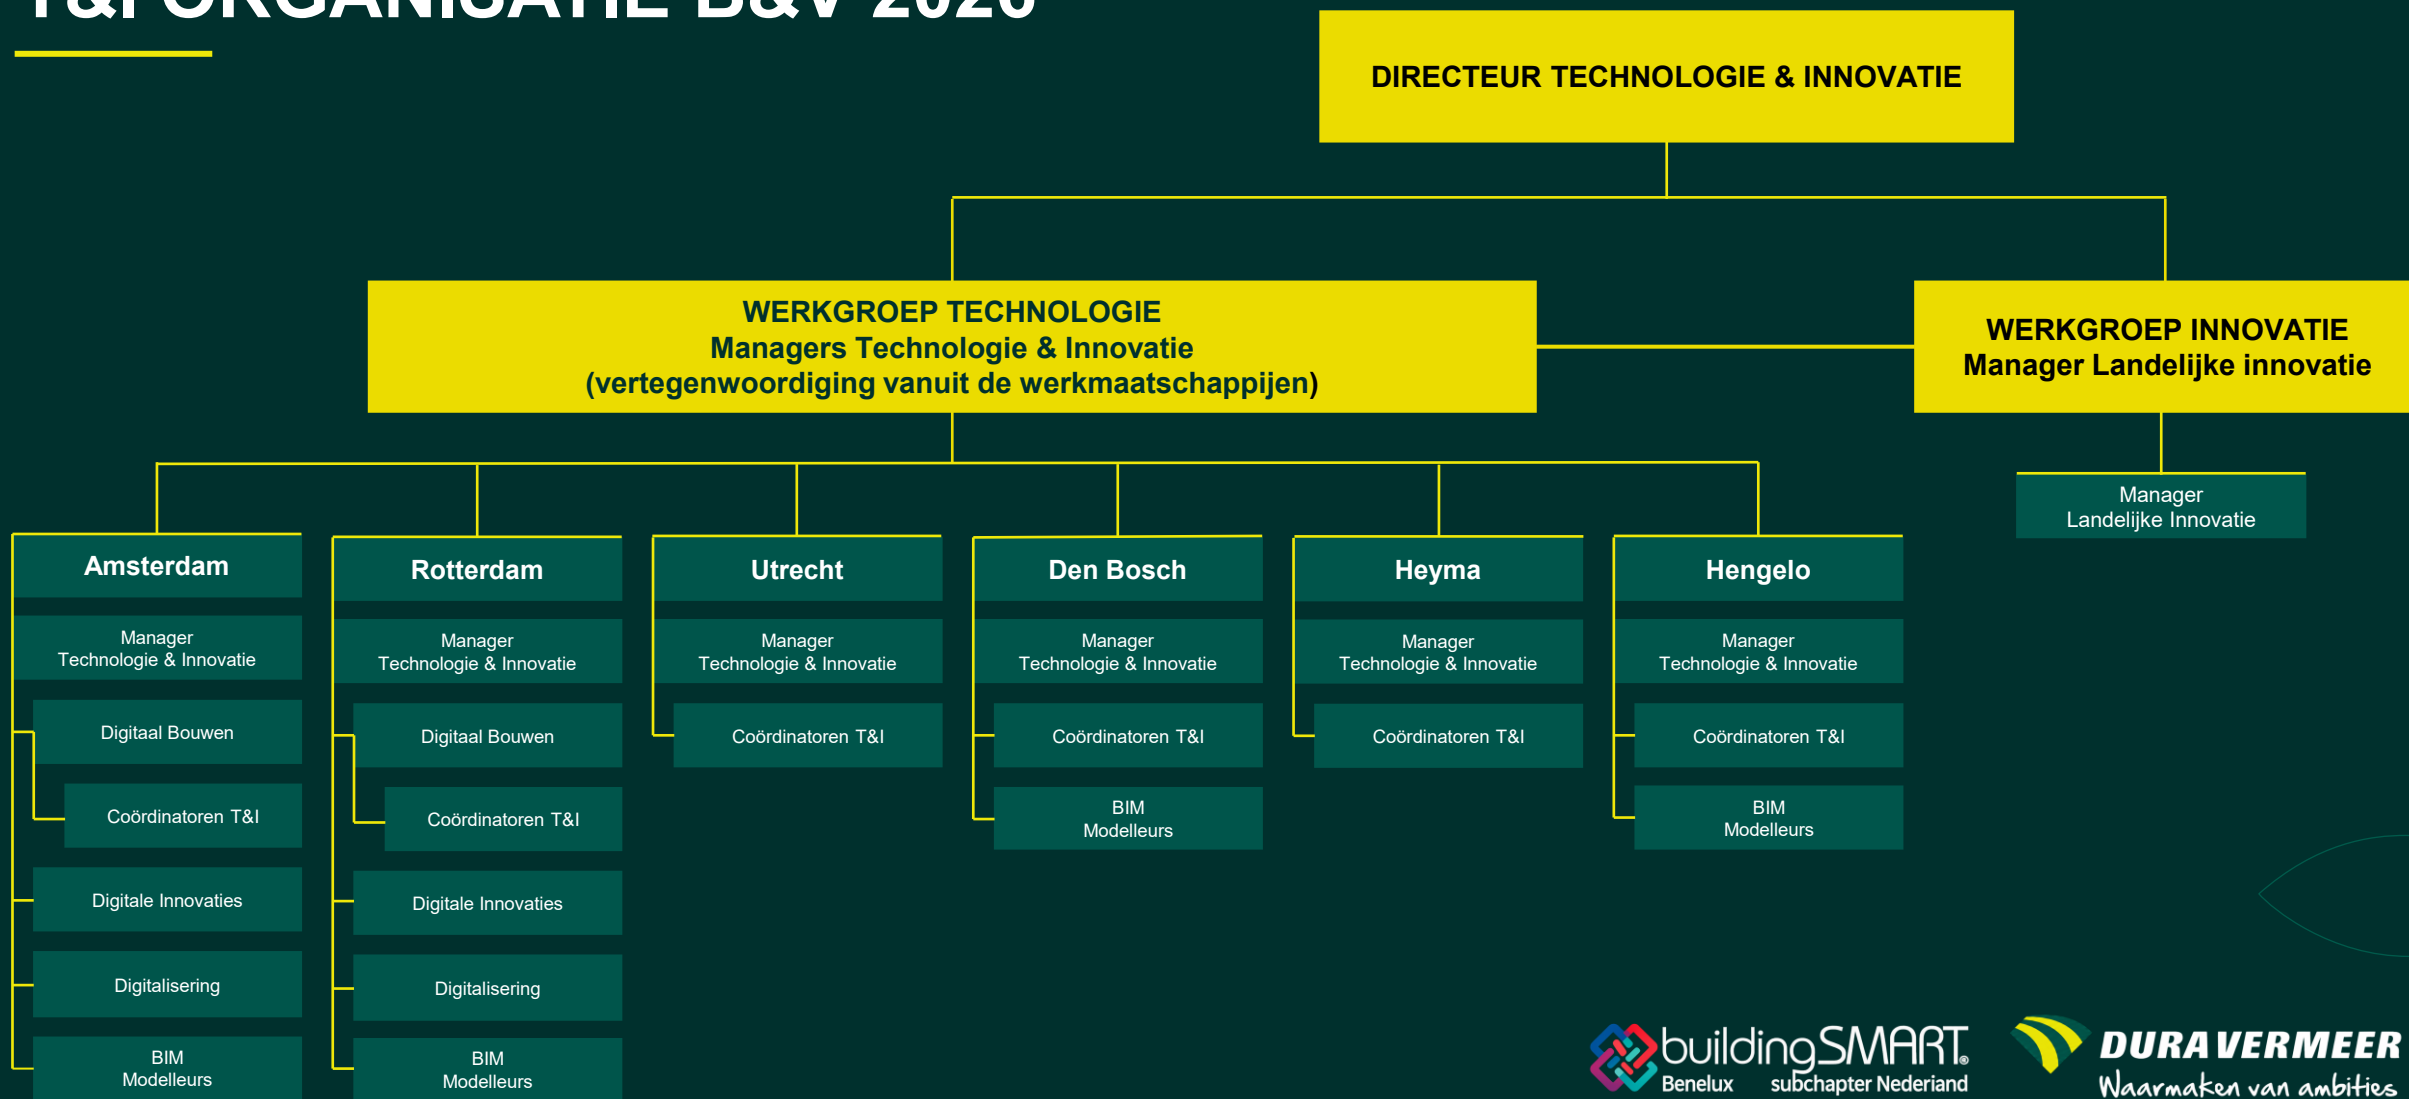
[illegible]

DIRECTEUR TECHNOLOGIE & INNOVATIE

WERKGROEP TECHNOLOGIE
Managers Technologie & Innovatie
(vertegenwoordiging vanuit de werkmaatschappijen)

WERKGROEP INNOVATIE
Manager Landelijke innovatie

Manager
Landelijke Innovatie

Amsterdam

Manager
Technologie & Innovatie

Digitaal Bouwen

Coördinatoren T&I

Digitale Innovaties

Digitalisering

BIM
Modelleurs

Rotterdam

Manager
Technologie & Innovatie

Digitaal Bouwen

Coördinatoren T&I

Digitale Innovaties

Digitalisering

BIM
Modelleurs

Utrecht

Manager
Technologie & Innovatie

Coördinatoren T&I

Den Bosch

Manager
Technologie & Innovatie

Coördinatoren T&I

BIM
Modelleurs

Heyma

Manager
Technologie & Innovatie

Coördinatoren T&I

Hengelo

Manager
Technologie & Innovatie

Coördinatoren T&I

BIM
Modelleurs

buildingSMART Benelux subchapter Nederland

DURA VERMEER
Waarmaken van ambities